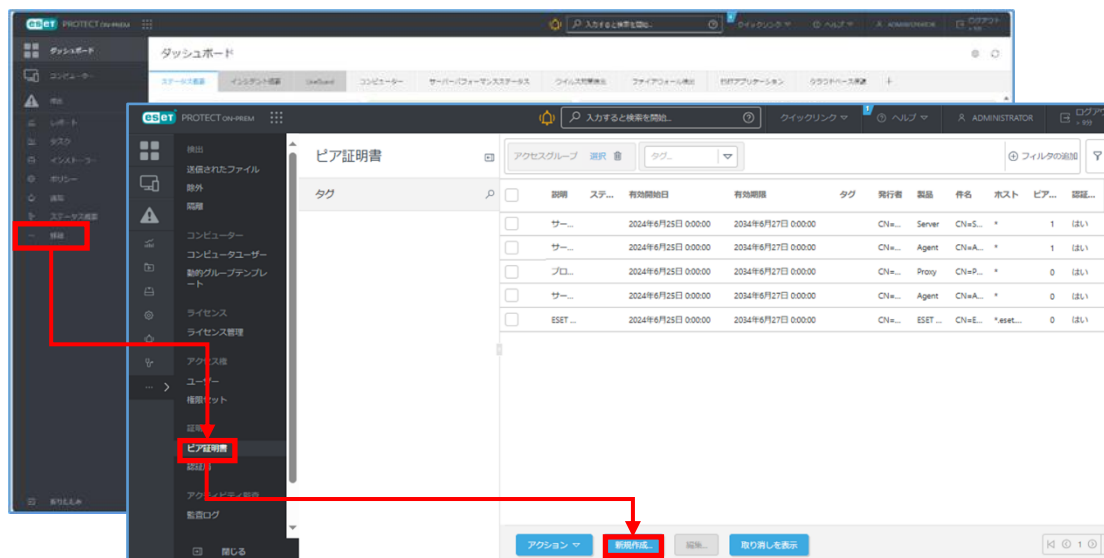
ESET PROTECT ON-PREM

入力すると検索を開始...
クイックリンク
ヘルプ
ADMINISTRATOR
ログアウト

ダッシュボード
コンピューター
検出
レポート
タスク
インストーラー
ポリシー
通知
ステータス概要
詳細
折りたたみ

ダッシュボード
ステータス概要
インシデント概要
LiveGuard
コンピューター
サーバーパフォーマンスステータス
ウイルス対策検出
ファイアウォール検出
ESETアプリケーション
クラウドベース保護

ESET PROTECT ON-PREM
入力すると検索を開始...
クイックリンク
ヘルプ
ADMINISTRATOR
ログアウト
> 9分

検出
送信されたファイル
除外
隔離
コンピューター
コンピュータユーザー
動的グループテンプレート
ライセンス
ライセンス管理
アクセス権
ユーザー
権限セット
証明書
ピア証明書
認証局
アクティビティ監査
監査ログ
閉じる

ピア証明書
タグ

アクセスグループ 選択
タグ...
フィルタの追加

| | 説明 | ステ... | 有効開始日 | 有効期限 | タグ | 発行者 | 製品 | 件名 | ホスト | ピア... | 認証... |
|---|---|---|---|---|---|---|---|---|---|---|---|
| | サー... | | 2024年6月25日 0:00:00 | 2034年6月27日 0:00:00 | | CN=... | Server | CN=S... | * | 1 | はい |
| | サー... | | 2024年6月25日 0:00:00 | 2034年6月27日 0:00:00 | | CN=... | Agent | CN=A... | * | 1 | はい |
| | プロ... | | 2024年6月25日 0:00:00 | 2034年6月27日 0:00:00 | | CN=... | Proxy | CN=P... | * | 0 | はい |
| | サー... | | 2024年6月25日 0:00:00 | 2034年6月27日 0:00:00 | | CN=... | Agent | CN=A... | * | 0 | はい |
| | ESET ... | | 2024年6月25日 0:00:00 | 2034年6月27日 0:00:00 | | CN=... | ESET ... | CN=E... | *.eset.... | 0 | はい |

アクション
新規作成...
編集...
取り消しを表示
1